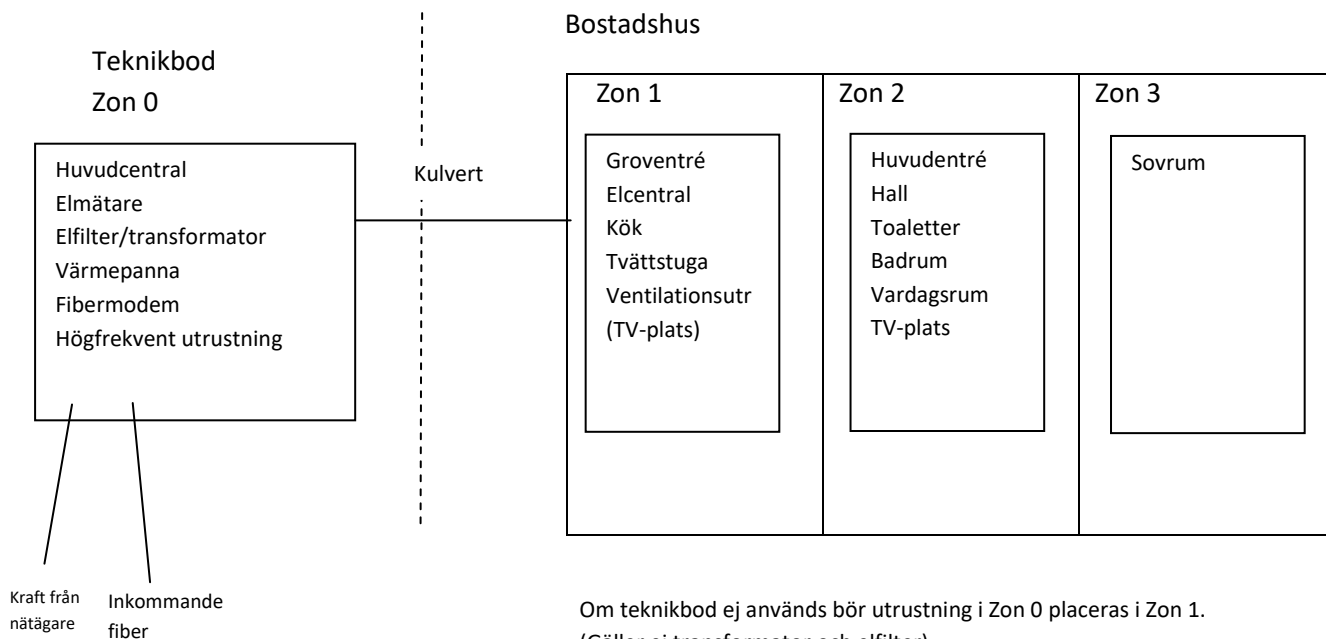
Bostadshus

Teknikbod
Zon 0

Huvudcentral
Elmätare
Elfilter/transformator
Värmepanna
Fibermodem
Högfrekvent utrustning

Kulvert

Zon 1

Groventré
Elcentral
Kök
Tvättstuga
Ventilationsutr
(TV-plats)

Zon 2

Huvudentré
Hall
Toaletter
Badrum
Vardagsrum
TV-plats

Zon 3

Sovrum

Kraft från nätägare

Inkommande fiber

Om teknikbod ej används bör utrustning i Zon 0 placeras i Zon 1.
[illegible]